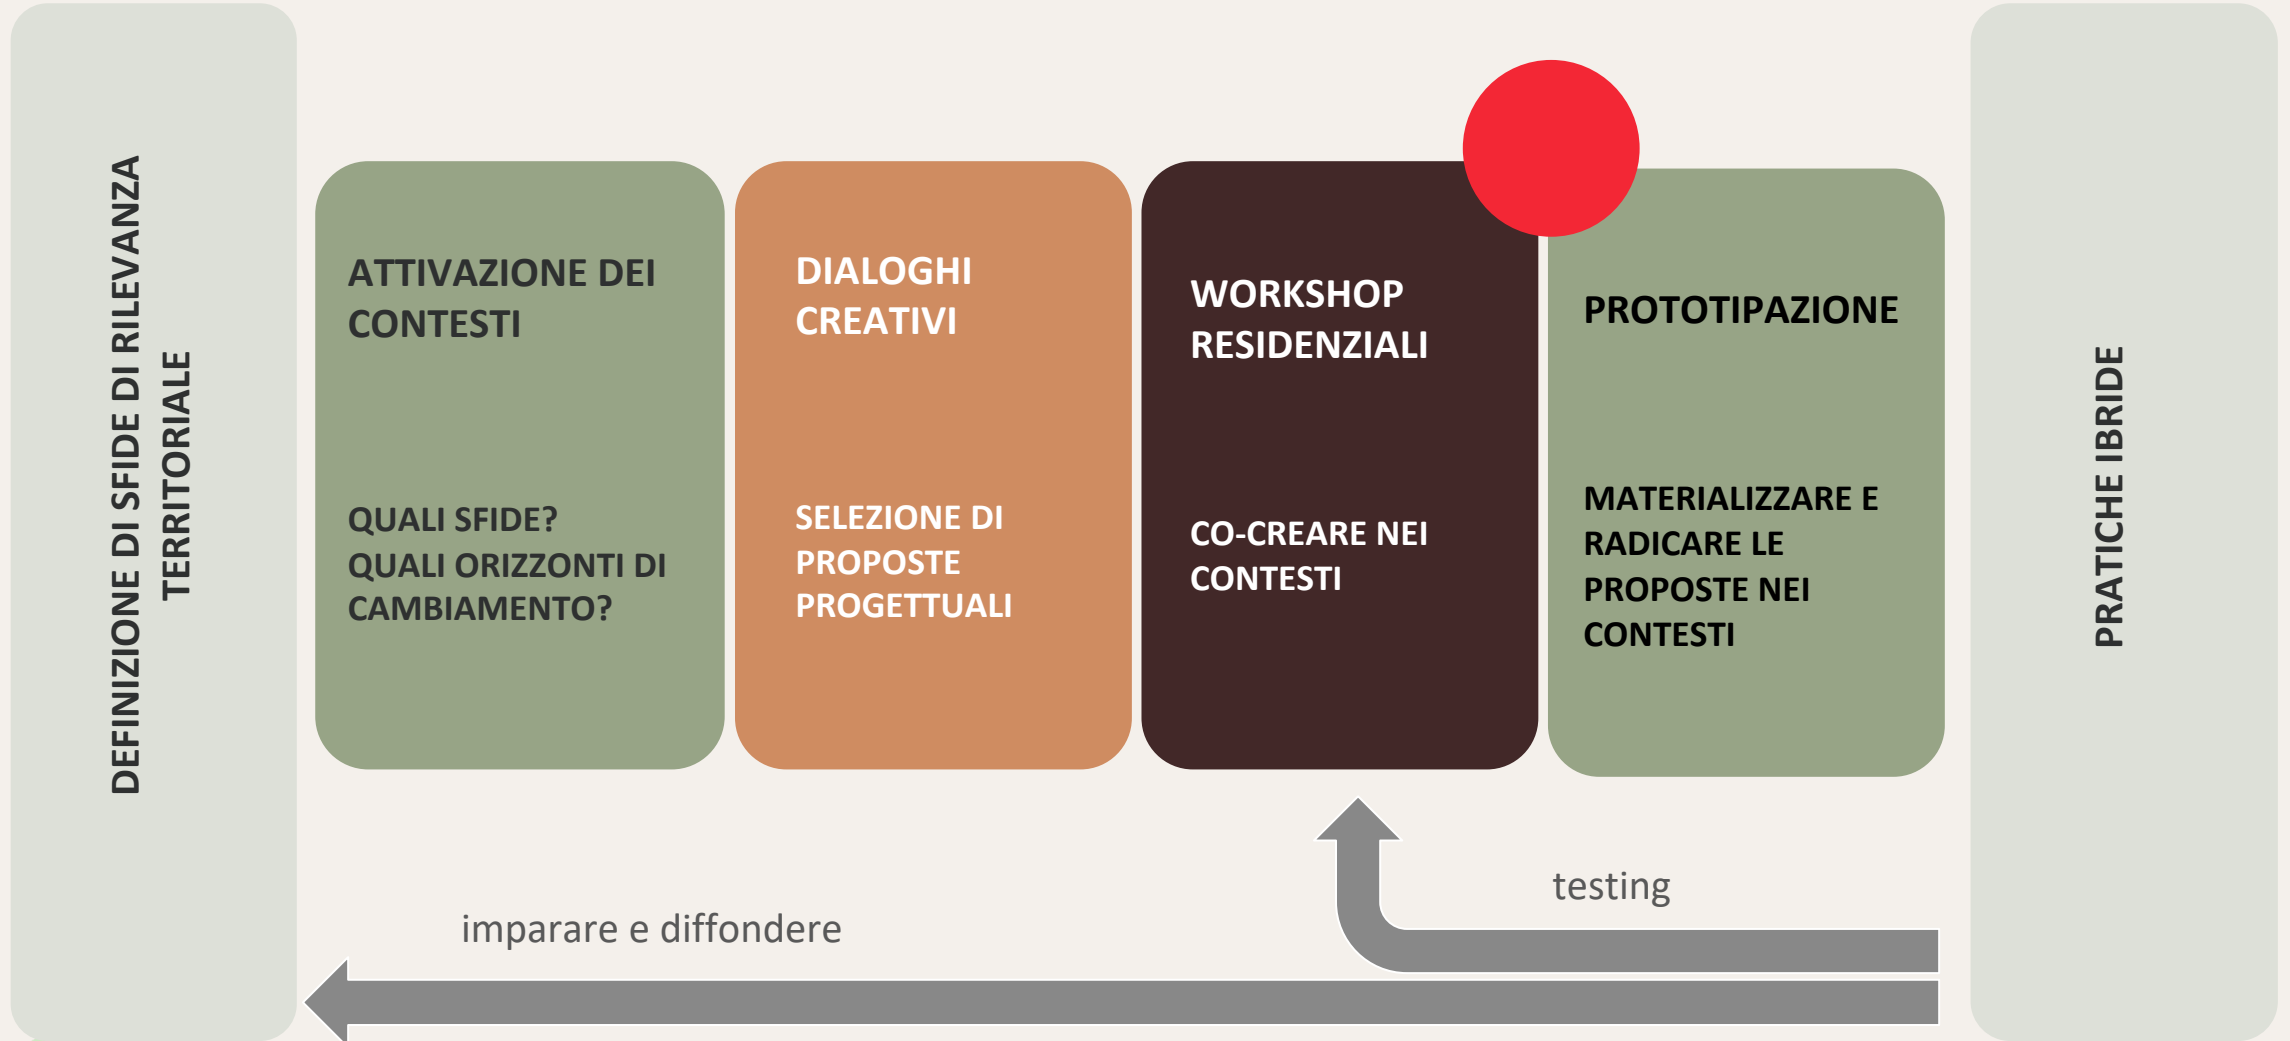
DEFINIZIONE DI SFIDE DI RILEVANZA TERRITORIALE

ATTIVAZIONE DEI CONTESTI

QUALI SFIDE?
QUALI ORIZZONTI DI CAMBIAMENTO?

DIALOGHI CREATIVI

SELEZIONE DI PROPOSTE PROGETTUALI

WORKSHOP RESIDENZIALI

CO-CREARE NEI CONTESTI

PROTOTIPAZIONE

MATERIALIZZARE E RADICARE LE PROPOSTE NEI CONTESTI

PRATICHE IBRIDE

testing

imparare e diffondere